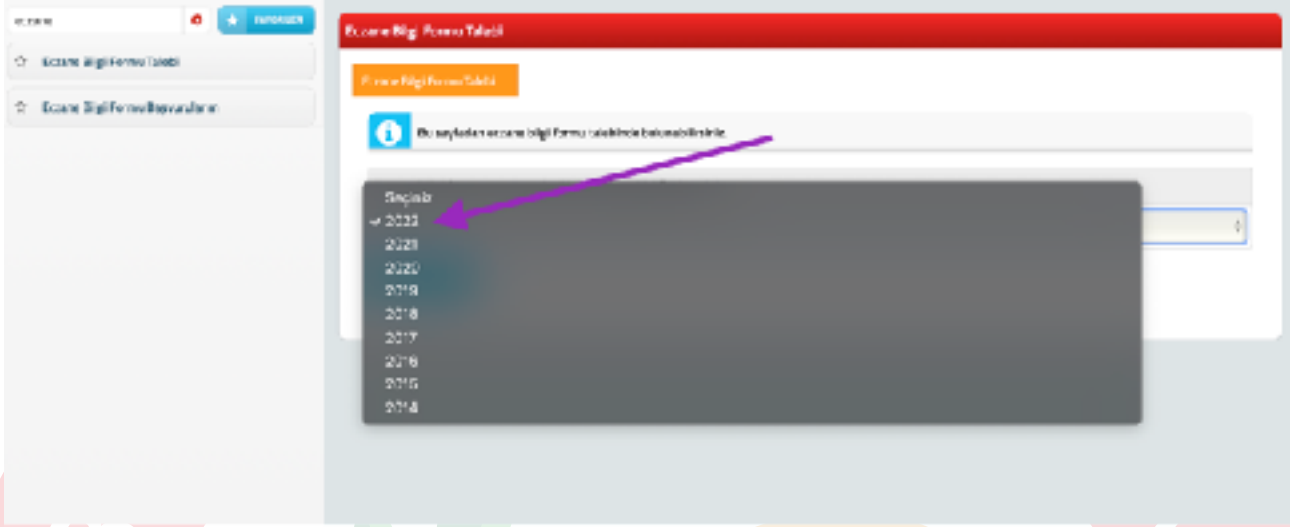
eczane

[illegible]

Eczane Bilgi Formu Talebi

Eczane Bilgi Formu Başvurularım

Eczane Bilgi Formu Talebi

Eczane Bilgi Formu Talebi

Bu sayfadan eczane bilgi formu talebinde bulunabilirsiniz.

Seçiniz
2022
2021
2020
2019
2018
2017
2016
2015
2014